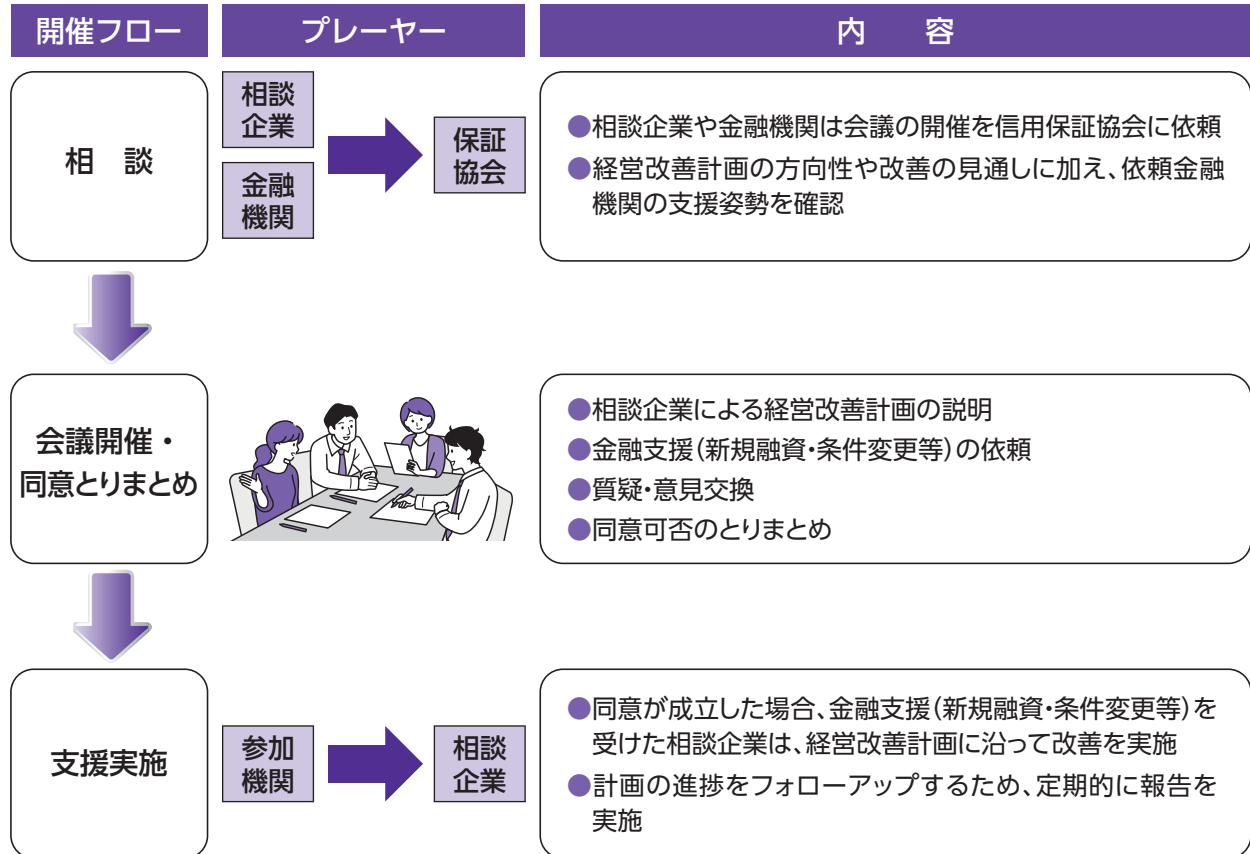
| 開催フロー | プレーヤー | 内　容 |
|---|---|---|
| 相　談 | 相談企業 金融機関 → 保証協会 | ●相談企業や金融機関は会議の開催を信用保証協会に依頼 ●経営改善計画の方向性や改善の見通しに加え、依頼金融機関の支援姿勢を確認 |
| 会議開催・同意とりまとめ | | ●相談企業による経営改善計画の説明 ●金融支援(新規融資・条件変更等)の依頼 ●質疑・意見交換 ●同意可否のとりまとめ |
| 支援実施 | 参加機関 → 相談企業 | ●同意が成立した場合、金融支援(新規融資・条件変更等)を受けた相談企業は、経営改善計画に沿って改善を実施 ●計画の進捗をフォローアップするため、定期的に報告を実施 |